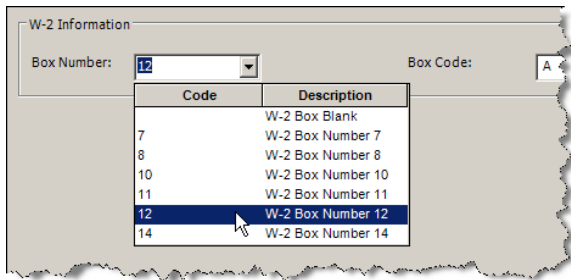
W-2 Information

Box Number: 12

Box Code: A

| Code | Description |
|---|---|
| | W-2 Box Blank |
| 7 | W-2 Box Number 7 |
| 8 | W-2 Box Number 8 |
| 10 | W-2 Box Number 10 |
| 11 | W-2 Box Number 11 |
| 12 | W-2 Box Number 12 |
| 14 | W-2 Box Number 14 |